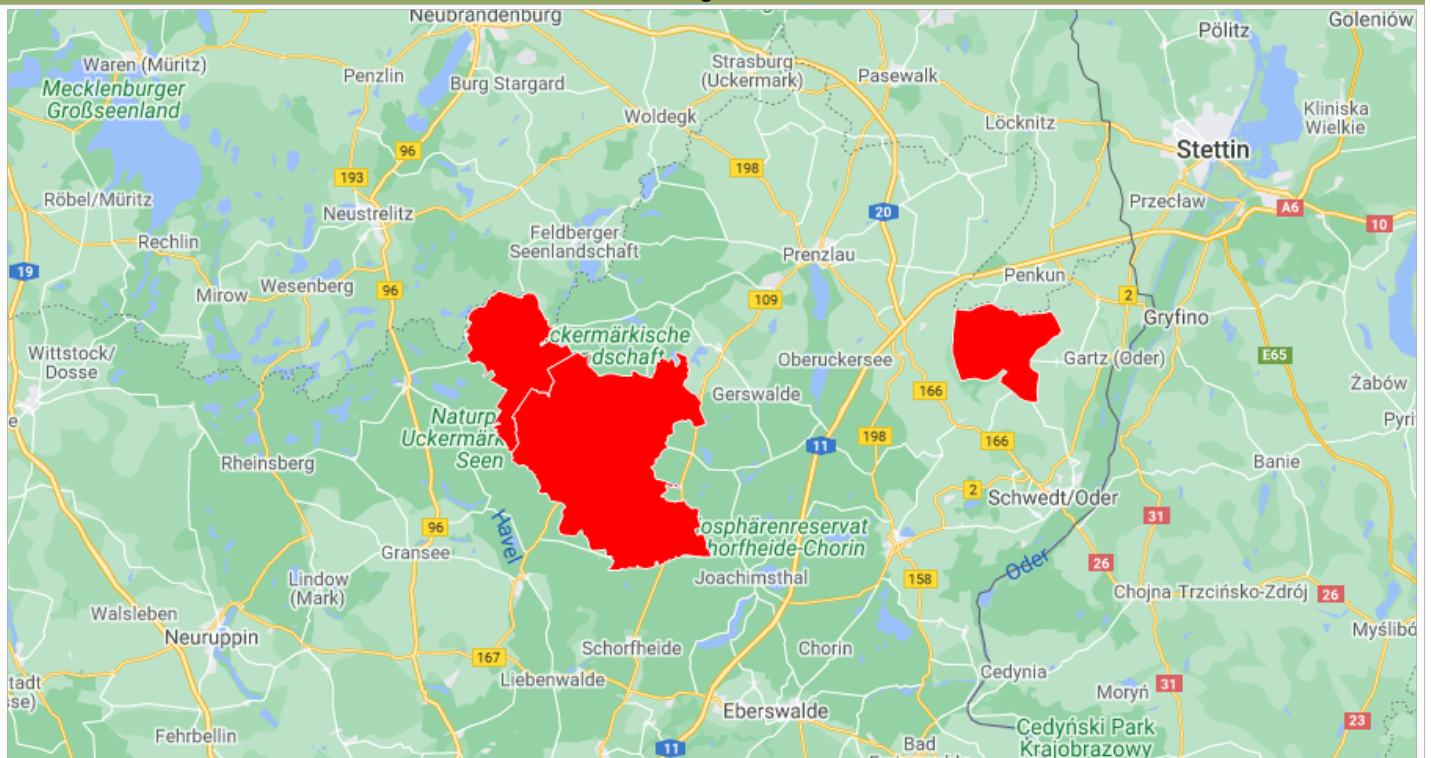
Neubrandenburg
Pölitz
Goleniów
Waren (Müritz)
Mecklenburger Großseenland
Penzlin
Burg Stargard
Strasburg (Uckermark)
Pasewalk
Woldegk
Kliniska Wielkie
Löcknitz
Stettin
96
193
198
Röbel/Müritz
Neustrelitz
20
Przecław
A6
10
Rechlin
Feldberger Seenlandschaft
Prenzlau
19
Penkun
Mirow
Wesenberg
96
109
2
Gryfino
ckermärkische dschaft
Wittstock/ Dosse
Oberuckersee
Gartz (Oder)
E65
Żabów
166
Gerswalde
Naturp Uckermärk Seen
198
Pyri
11
166
e
Rheinsberg
Banie
2
Schwedt/Oder
Havel
osphärenreservat horfheide-Chorin
31
96
Gransee
Joachimsthal
Oder
26
158
Lindow (Mark)
Chojna
Trzcińsko-Zdrój
26
Walsleben
Myślibó
Neuruppin
Chorin
167
Schorfheide
Cedynia
tadt se)
Liebenwalde
Moryń
31
Eberswalde
Cedyński Park Krajobrazowy
23
Fehrbellin
Bad
11